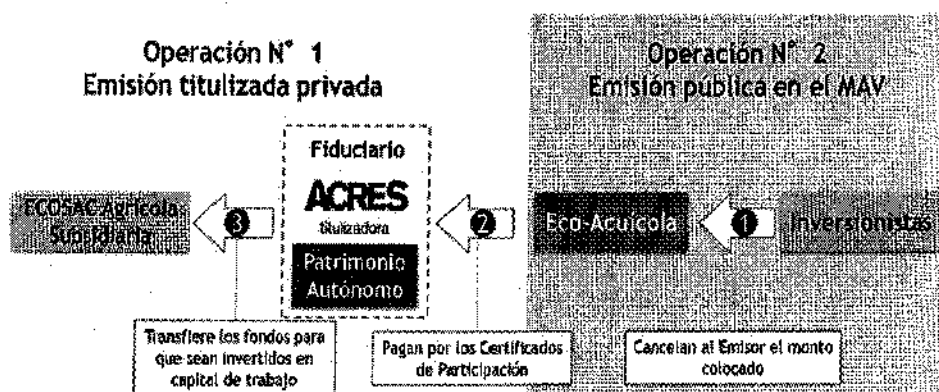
Operación N° 1
Emisión titulizada privada

Operación N° 2
Emisión pública en el MAV

Fiduciario

ACRES

titulizadora

Patrimonio Autónomo

ECOSAC Agrícola Subsidiaria

3

2

Eco-Acuícola

1

Inversionistas

Transfiere los fondos para que sean invertidos en capital de trabajo

Pagan por los Certificados de Participación

Cancelan al Emisor el monto colocado